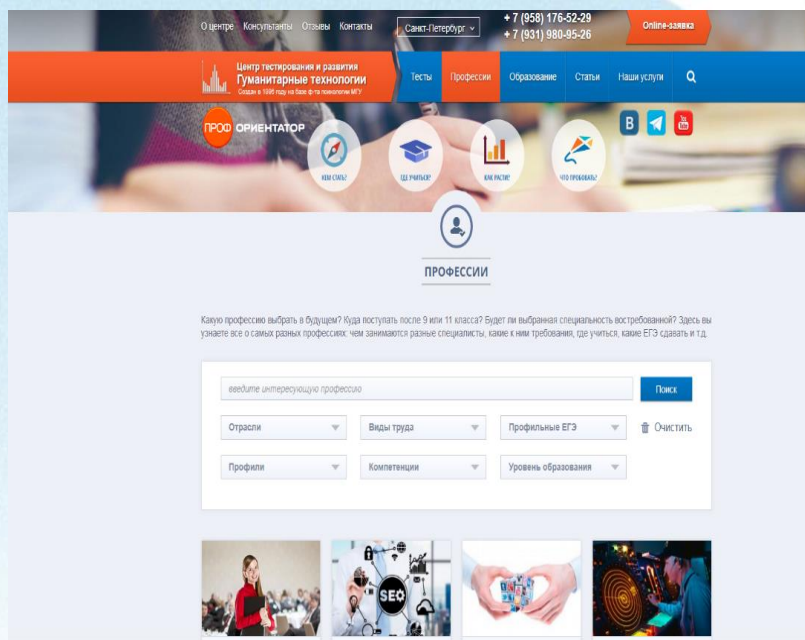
О центре Консультанты Отзывы Контакты

Санкт-Петербург

+ 7 (958) 176-52-29
+ 7 (931) 980-95-26

Online-заявка

Центр тестирования и развития
Гуманитарные технологии
Создан в 1995 году на базе ф-та психологии МГУ

Тесты Профессии Образование Статьи Наши услуги

ПРОФ ОРИЕНТАТОР

КЕМ СТАТЬ? ГДЕ УЧИТЬСЯ? КАК РАСТИ? ЧТО ПРОБОВАТЬ?

ПРОФЕССИИ

Какую профессию выбрать в будущем? Куда поступать после 9 или 11 класса? Будет ли выбранная специальность востребованной? Здесь вы узнаете все о самых разных профессиях: чем занимаются разные специалисты, какие к ним требования, где учиться, какие ЕГЭ сдавать и т.д.

введите интересующую профессию

Поиск

Отрасли

Виды труда

Профильные ЕГЭ

Очистить

Профили

Компетенции

Уровень образования

SEO